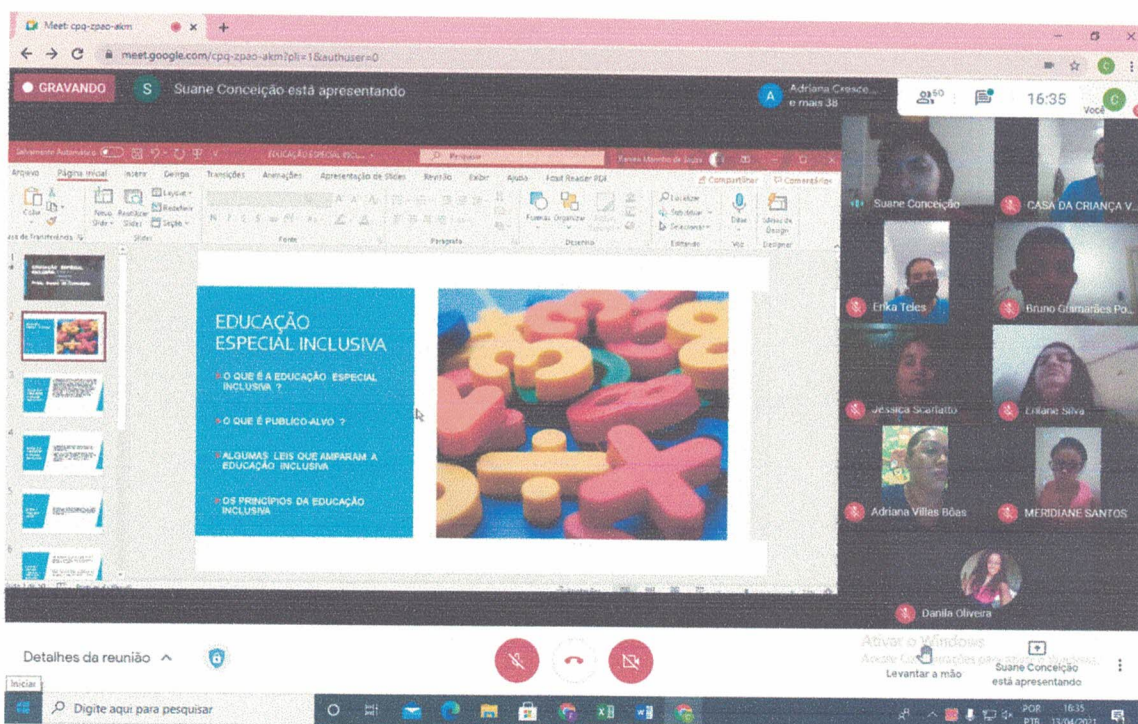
Meet: cpq-zpao-akm
meet.google.com/cpq-zpao-akm?pli=1&authuser=0

GRAVANDO
S Suane Conceição está apresentando
A Adriana Create... e mais 38
60
16:35
Você

Salvamento Automático
EDUCAÇÃO ESPECIAL INCLU...
Pesquisar
Arquivo Página Inicial Inserir Design Transições Animações Apresentação de Slides Revisão Exibir Ajuda Foxit Reader PDF
Compartilhar Comentários
Colar Novo Slide Reutilizar Slides Layout Redefinir Seção
Área de Transferência Slides Fonte Parágrafo Desenho Editando Voz Designer
Formas Organizar Localizar Substituir Selecionar Ditar Ideias de Design

EDUCAÇÃO ESPECIAL INCLUSIVA
O QUE É A EDUCAÇÃO ESPECIAL INCLUSIVA ?
O QUE É PUBLICO-ALVO ?
ALGUMAS LEIS QUE AMPARAM A EDUCAÇÃO INCLUSIVA
OS PRINCÍPIOS DA EDUCAÇÃO INCLUSIVA

Suane Conceição
CASA DA CRIANÇA V...
Erika Teles
Bruno Guimarães Po...
Jessica Scarlatto
Eriliane Silva
Adriana Villes Bôas
MERIDIANE SANTOS
Danila Oliveira

Detalhes da reunião
Ativar o Windows
Acesse Configurações para ativar o Windows.
Levantar a mão
Suane Conceição está apresentando
Iniciar
Digite aqui para pesquisar
POR PTB 16:35 13/04/2021